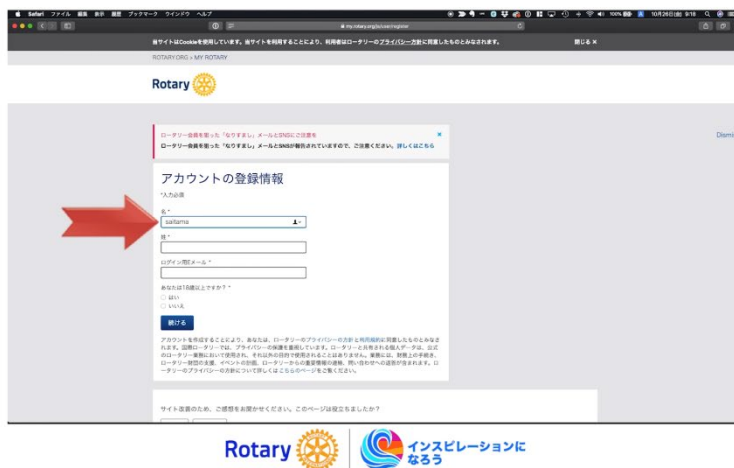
Safari ファイル 編集 表示 履歴 ブックマーク ウインドウ ヘルプ

10月26日(金) 9:18

my.rotary.org/ja/user/register

当サイトはCookieを使用しています。当サイトを利用することにより、利用者はロータリーのプライバシー方針に同意したものとみなされます。 閉じる ×

ROTARY.ORG > MY ROTARY

Rotary

ロータリー会員を装った「なりすまし」メールとSNSにご注意を
ロータリー会員を装った「なりすまし」メールとSNSが報告されていますので、ご注意ください。詳しくはこちら

Dismi

アカウントの登録情報

*入力必須

名 *
saitama

姓 *

ログイン用Eメール *

あなたは18歳以上ですか？ *
はい
いいえ

続ける

アカウントを作成することにより、あなたは、ロータリーのプライバシーの方針と利用規約に同意したものとみなされます。国際ロータリーでは、プライバシーの保護を重視しています。ロータリーと共有される個人データは、公式のロータリー業務においてのみ使用され、それ以外の目的で使用されることはありません。業務には、財務上の手続き、ロータリー財団の支援、イベントの計画、ロータリーからの重要情報の連絡、問い合わせへの返答が含まれます。ロータリーのプライバシーの方針について詳しくはこちらのページをご覧ください。

サイト改善のため、ご感想をお聞かせください。このページは役立ちましたか？

Rotary | インスピレーションになろう